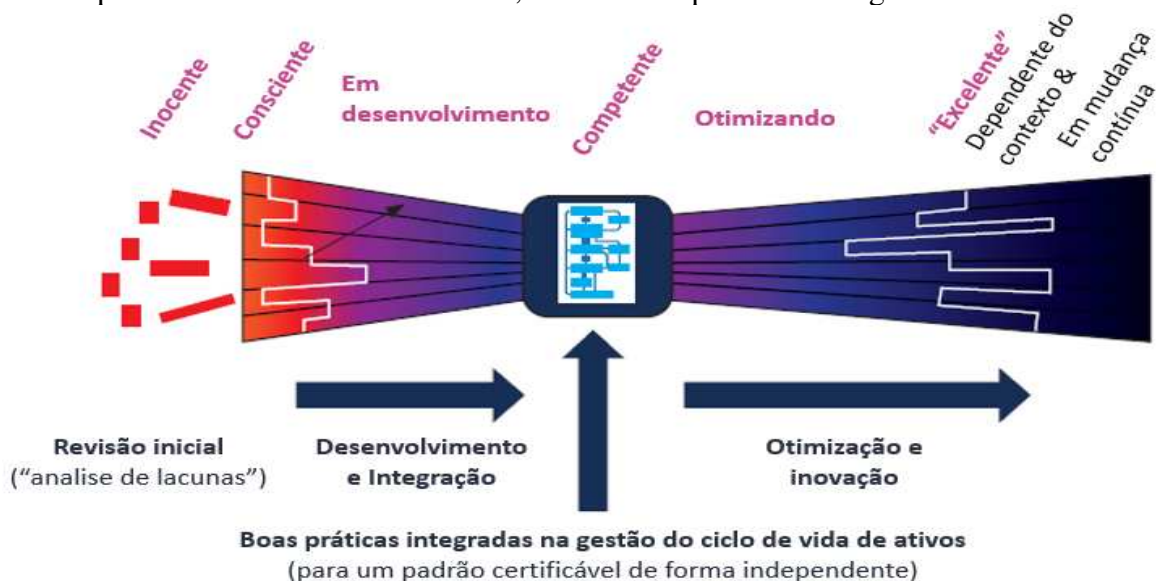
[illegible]

Inocente

Consciente

Em desenvolvimento

Competente

Otimizando

"Excelente"

Dependente do contexto & Em mudança contínua

Revisão inicial ("analise de lacunas")

Desenvolvimento e Integração

Otimização e inovação

Boas práticas integradas na gestão do ciclo de vida de ativos
(para um padrão certificável de forma independente)